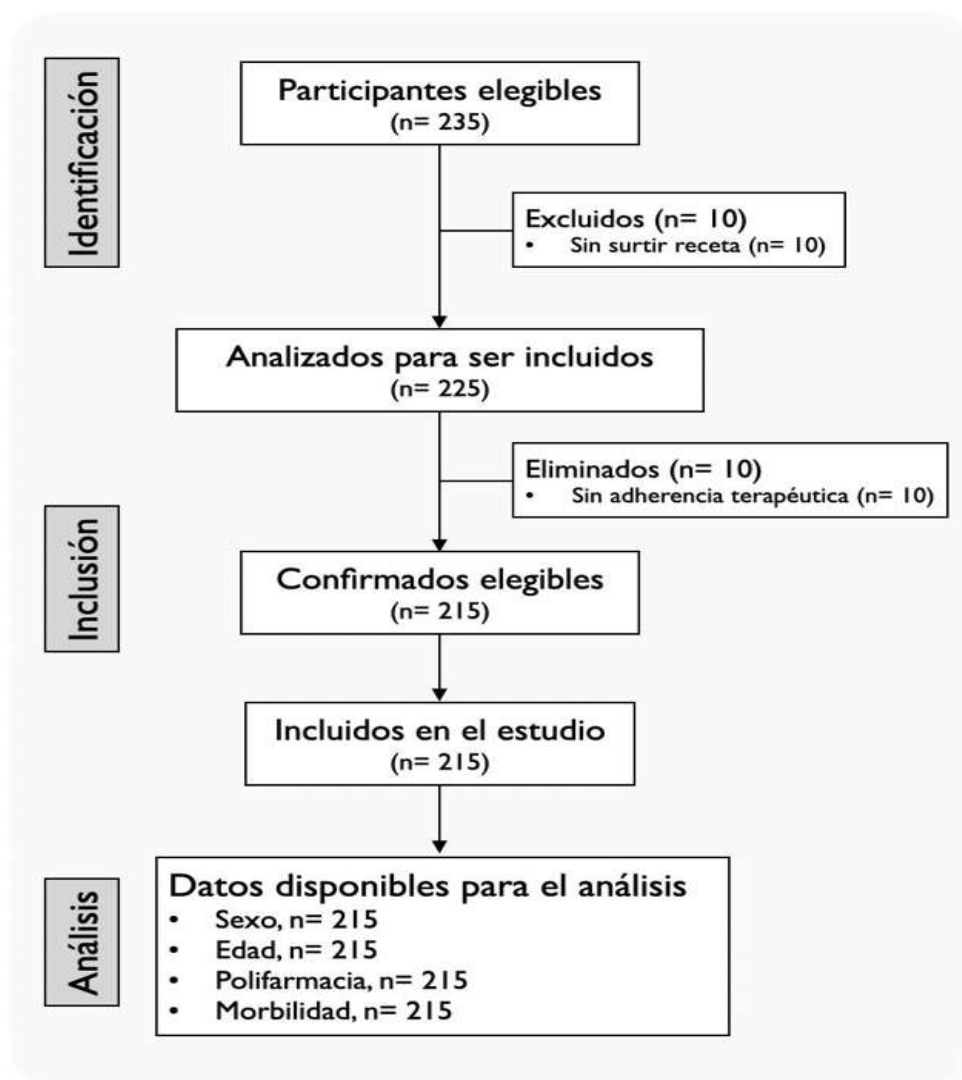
Identificación

Participantes elegibles
(n= 235)

Excluidos (n= 10)
• Sin surtir receta (n= 10)

Analizados para ser incluidos
(n= 225)

Eliminados (n= 10)
• Sin adherencia terapéutica (n= 10)

Inclusión

Confirmados elegibles
(n= 215)

Incluidos en el estudio
(n= 215)

Análisis

Datos disponibles para el análisis
• Sexo, n= 215
• Edad, n= 215
• Polifarmacia, n= 215
• Morbilidad, n= 215